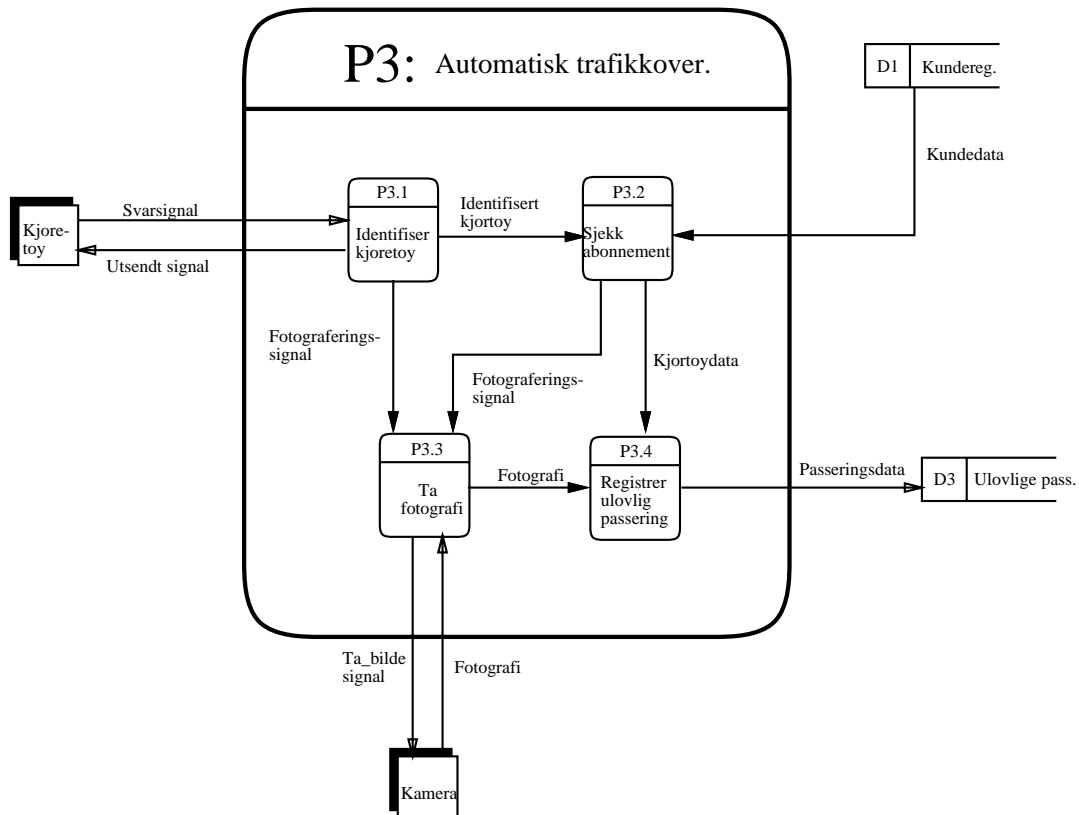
P3: Automatisk trafikkover.

D1 Kundereg.

Kundedata

Kjoretoy

Svarsignal

Utsendt signal

P3.1
Identifiser kjoretoy

Identifisert kjortoy

P3.2
Sjekk abonnement

Fotograferingssignal

Fotograferingssignal

Kjortoydata

P3.3
Ta fotografi

Fotografi

P3.4
Registrer ulovlig passering

Passeringsdata

D3 Ulovlige pass.

Ta_bilde signal

Fotografi

Kamera